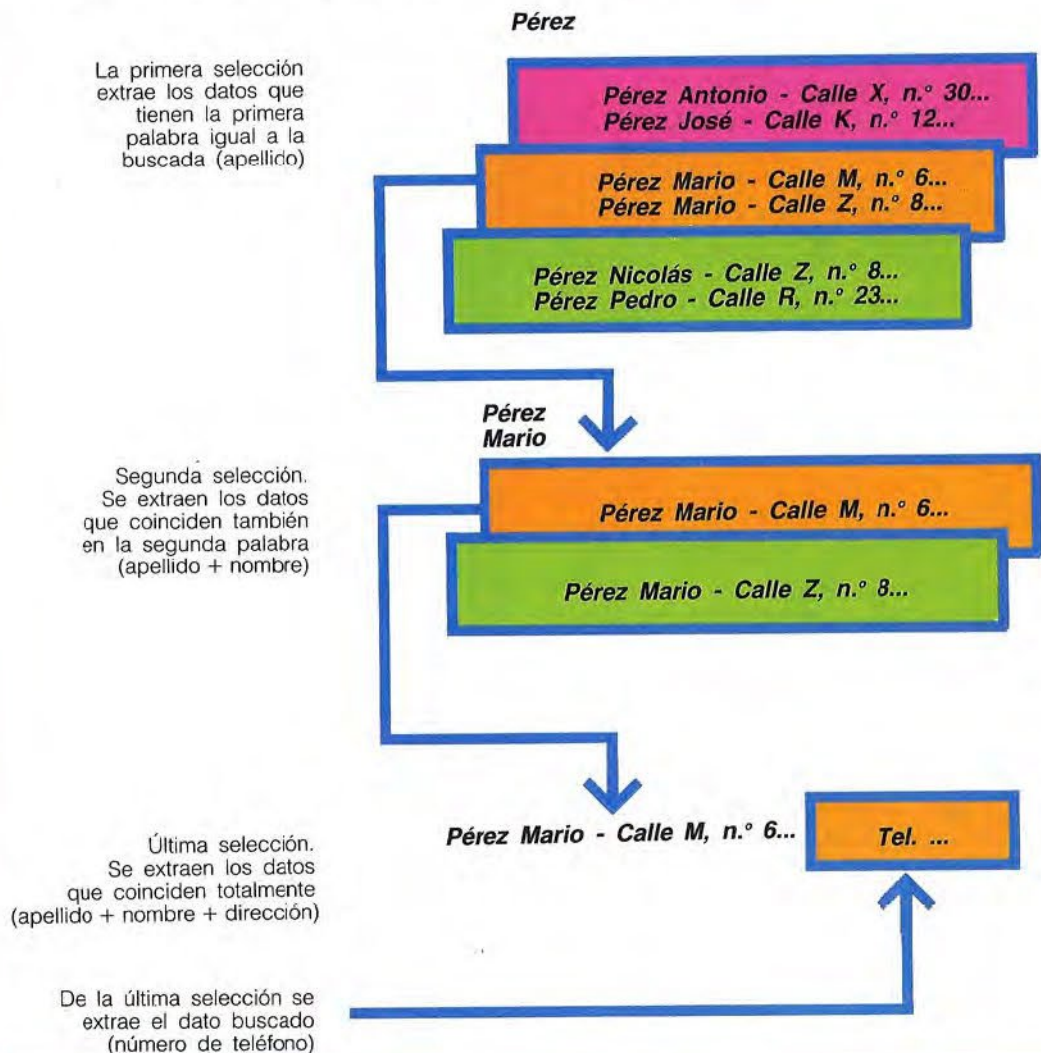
Pérez

La primera selección extrae los datos que tienen la primera palabra igual a la buscada (apellido)

Pérez Antonio - Calle X, n.° 30...
Pérez José - Calle K, n.° 12...

Pérez Mario - Calle M, n.° 6...
Pérez Mario - Calle Z, n.° 8...

Pérez Nicolás - Calle Z, n.° 8...
Pérez Pedro - Calle R, n.° 23...

Pérez Mario

Segunda selección. Se extraen los datos que coinciden también en la segunda palabra (apellido + nombre)

Pérez Mario - Calle M, n.° 6...

Pérez Mario - Calle Z, n.° 8...

Última selección. Se extraen los datos que coinciden totalmente (apellido + nombre + dirección)

Pérez Mario - Calle M, n.° 6...

Tel. ...

De la última selección se extrae el dato buscado (número de teléfono)